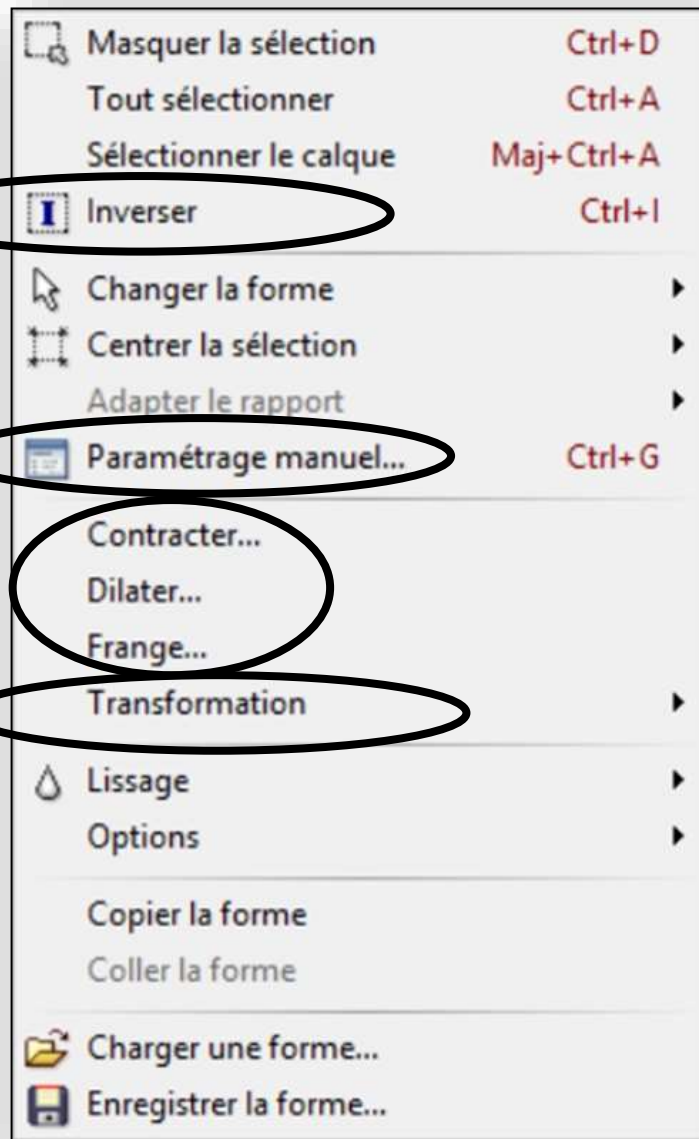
Masquer la sélection Ctrl+D
Tout sélectionner Ctrl+A
Sélectionner le calque Maj+Ctrl+A
Inverser Ctrl+I

Changer la forme
Centrer la sélection
Adapter le rapport
Paramétrage manuel... Ctrl+G

Contracter...
Dilater...
Frange...
Transformation

Lissage
Options

Copier la forme
Coller la forme

Charger une forme...
Enregistrer la forme...